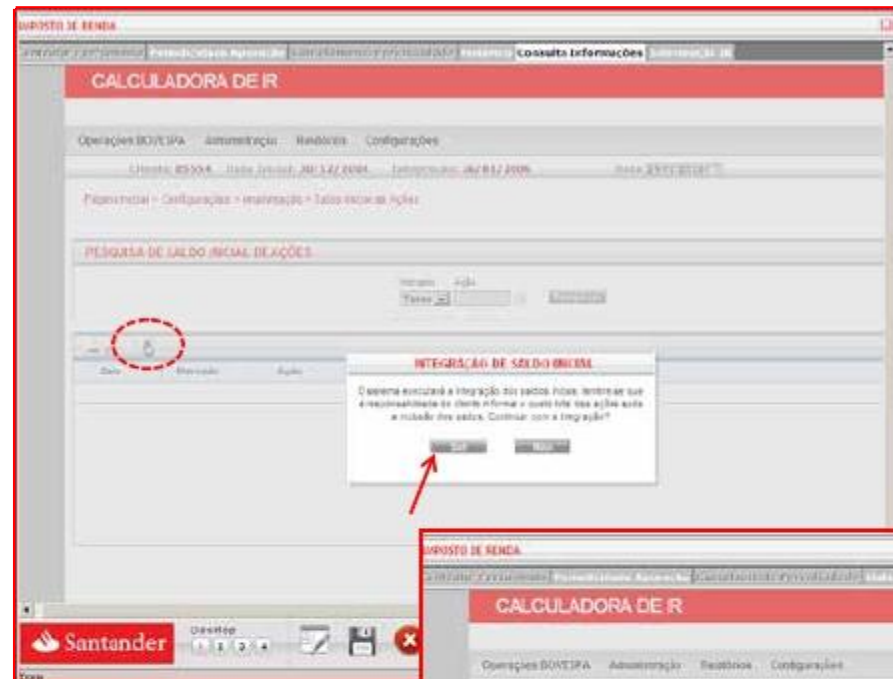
IMPOSTO DE RENDA

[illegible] Consulta Informações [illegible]

CALCULADORA DE IR

Operações BOVESPA Administração Relatórios Configurações

Cliente: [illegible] Data Inicial: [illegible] Data Final: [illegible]

Página Inicial > Configurações > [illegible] > Saldo Inicial de Ações

PESQUISA DE SALDO INICIAL DE AÇÕES

Mercado Ação
Todos

Data Mercado Ação

INTEGRAÇÃO DE SALDO INICIAL

O sistema executará a integração dos saldos iniciais. Lembrar que a responsabilidade do cliente informar o custo total das ações após a inclusão dos saldos. Continuar com a integração?

Sim Não

IMPOSTO DE RENDA

CALCULADORA DE IR

Operações BOVESPA Administração Relatórios Configurações

Santander

Desktop
1 2 3 4